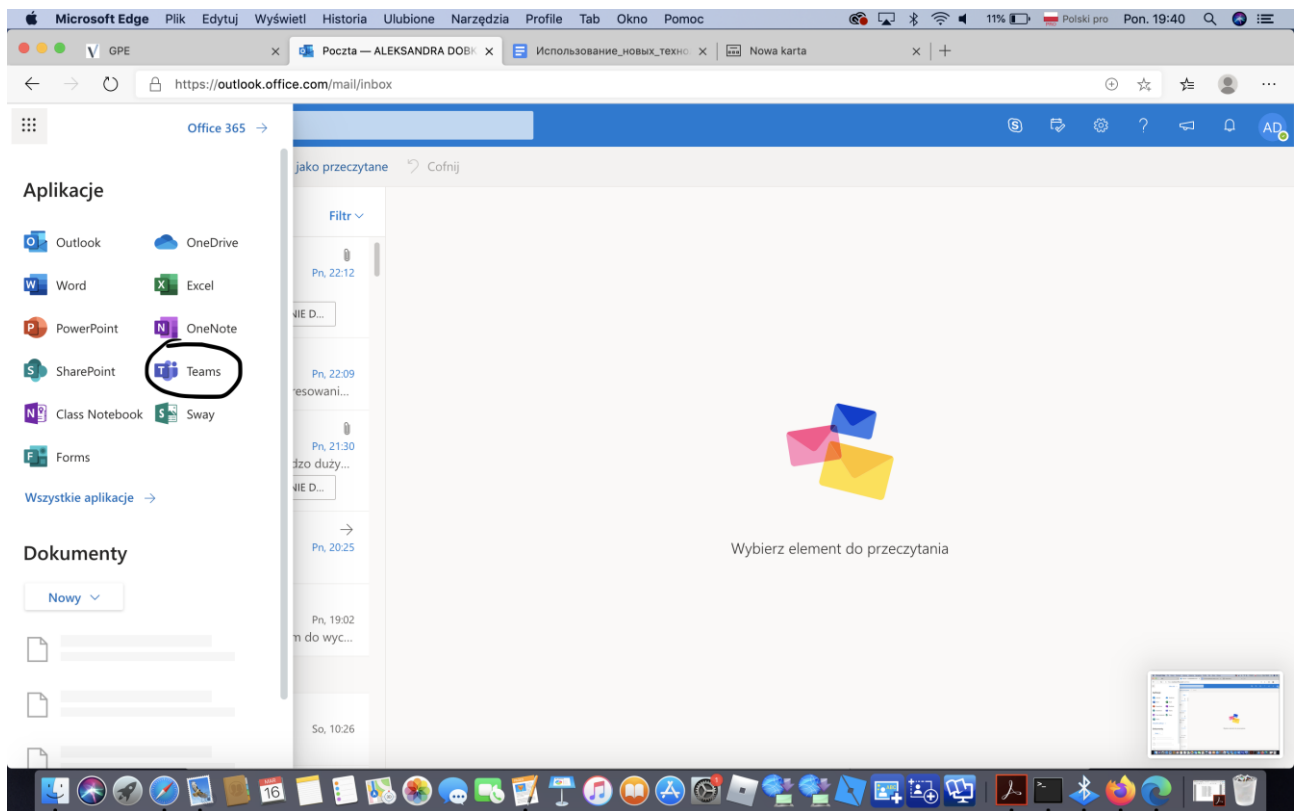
Microsoft Edge Plik Edytuj Wyświetl Historia Ulubione Narzędzia Profile Tab Okno Pomoc 11% Polski pro Pon. 19:40

GPE | Poczta — ALEKSANDRA DOBK | Использование_новых_техно | Nowa karta

https://outlook.office.com/mail/inbox

Office 365 →

Aplikacje

Outlook
OneDrive
Word
Excel
PowerPoint
OneNote
SharePoint
Teams
Class Notebook
Sway
Forms

Wszystkie aplikacje →

Dokumenty

Nowy

jako przeczytane Cofnij

Filtr

Pn, 22:12
NIE D...
Pn, 22:09
resowani...
Pn, 21:30
dzo duży...
NIE D...
Pn, 20:25
Pn, 19:02
m do wyc...
So, 10:26

Wybierz element do przeczytania

AD

16